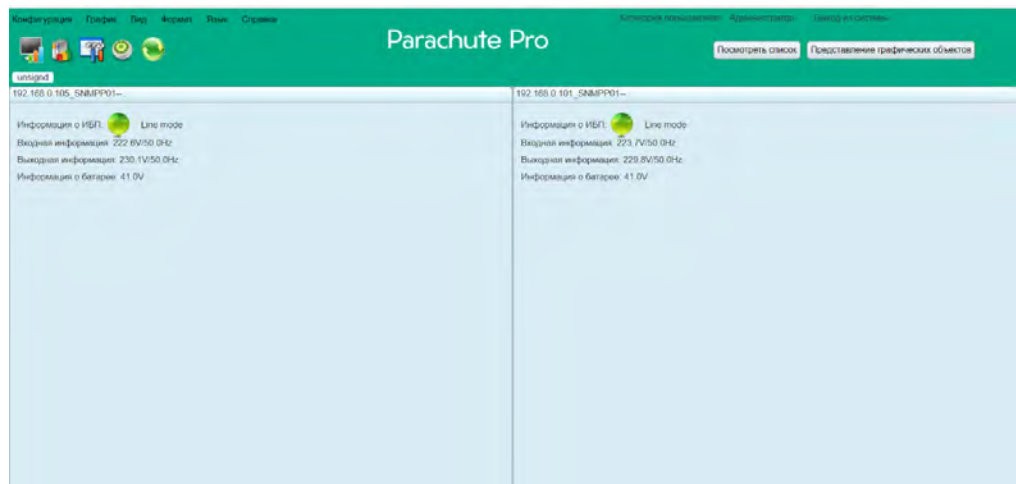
Конфигурация График Вид Формат Язык Справка

Категория пользователя: Администратор Выход из системы

Parachute Pro

Посмотреть список Представление графических объектов

unsignd

192.168.0.105_SNMPP01--

Информация о ИБП: Line mode
Входная информация: 222.6V/50.0Hz
Выходная информация: 230.1V/50.0Hz
Информация о батарее: 41.0V

192.168.0.101_SNMPP01--

Информация о ИБП: Line mode
Входная информация: 223.7V/50.0Hz
Выходная информация: 229.8V/50.0Hz
Информация о батарее: 41.0V